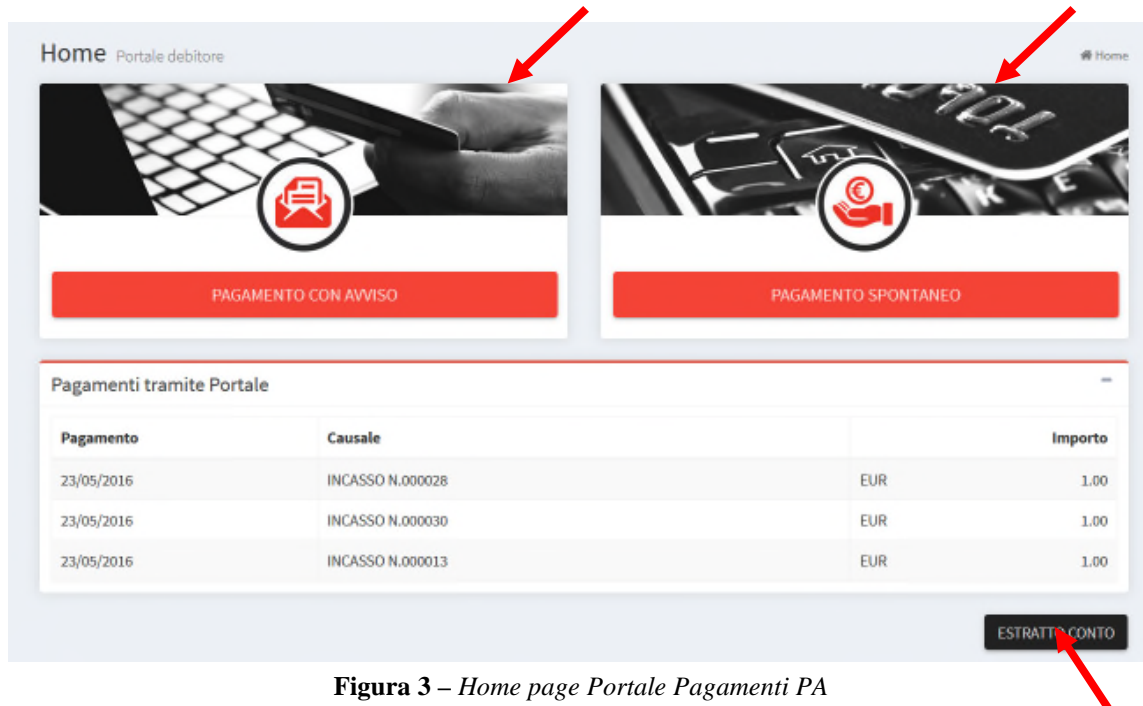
Home Portale debitore

Home

PAGAMENTO CON AVVISO

PAGAMENTO SPONTANEO

Pagamenti tramite Portale

–

| Pagamento | Causale | | Importo |
|---|---|---|---|
| 23/05/2016 | INCASSO N.000028 | EUR | 1.00 |
| 23/05/2016 | INCASSO N.000030 | EUR | 1.00 |
| 23/05/2016 | INCASSO N.000013 | EUR | 1.00 |

ESTRATTO CONTO

**Figura 3 –** *Home page Portale Pagamenti PA*